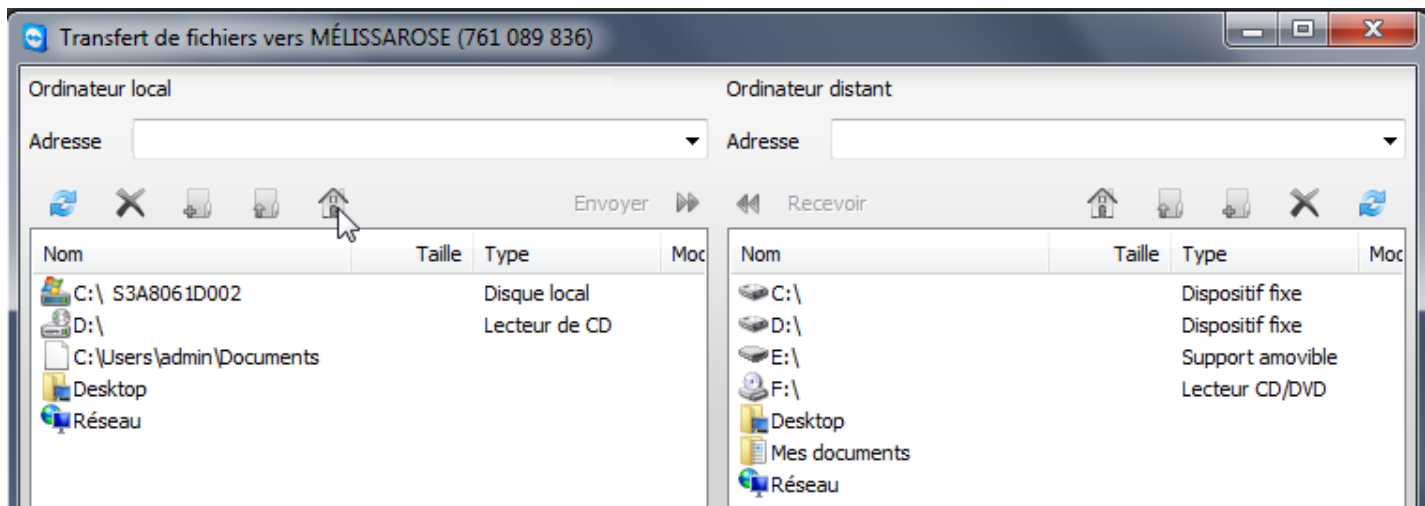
Transfert de fichiers vers MÉLISSAROSE (761 089 836)

Ordinateur local

Adresse

Envoyer

| Nom | Taille | Type | Moc |
|---|---|---|---|
| C:\ S3A8061D002 | | Disque local | |
| D:\ | | Lecteur de CD | |
| C:\Users\admin\Documents | | | |
| Desktop | | | |
| Réseau | | | |

Ordinateur distant

Adresse

Recevoir

| Nom | Taille | Type | Moc |
|---|---|---|---|
| C:\ | | Dispositif fixe | |
| D:\ | | Dispositif fixe | |
| E:\ | | Support amovible | |
| F:\ | | Lecteur CD/DVD | |
| Desktop | | | |
| Mes documents | | | |
| Réseau | | | |